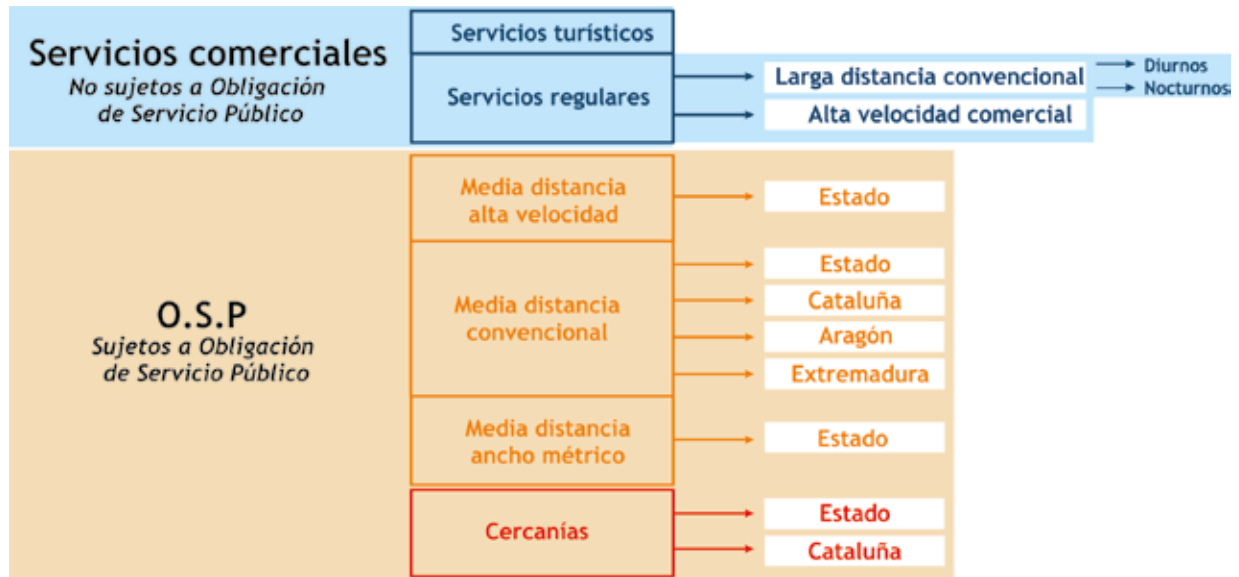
Servicios comerciales
No sujetos a Obligación de Servicio Público

Servicios turísticos

Servicios regulares

Larga distancia convencional

Diurnos

Nocturnos

Alta velocidad comercial

O.S.P
Sujetos a Obligación de Servicio Público

Media distancia alta velocidad

Estado

Media distancia convencional

Estado

Cataluña

Aragón

Extremadura

Media distancia ancho métrico

Estado

Cercanías

Estado

Cataluña